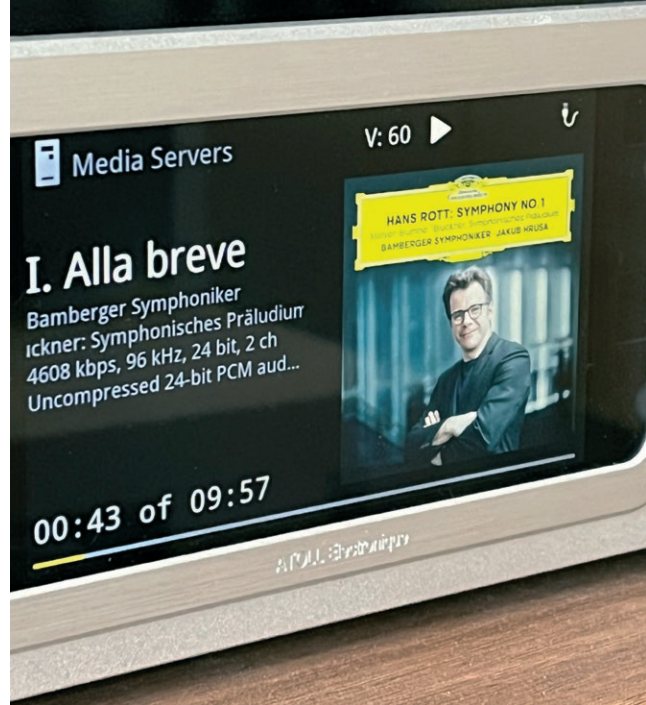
Media Servers

V: 60

I. Alla breve

Bamberger Symphoniker

ıckner: Symphonisches Präludium

4608 kbps, 96 kHz, 24 bit, 2 ch

Uncompressed 24-bit PCM aud...

HANS ROTT: SYMPHONY NO 1

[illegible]

BAMBERGER SYMPHONIKER · JAKUB HRUSA

00:43 of 09:57

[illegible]